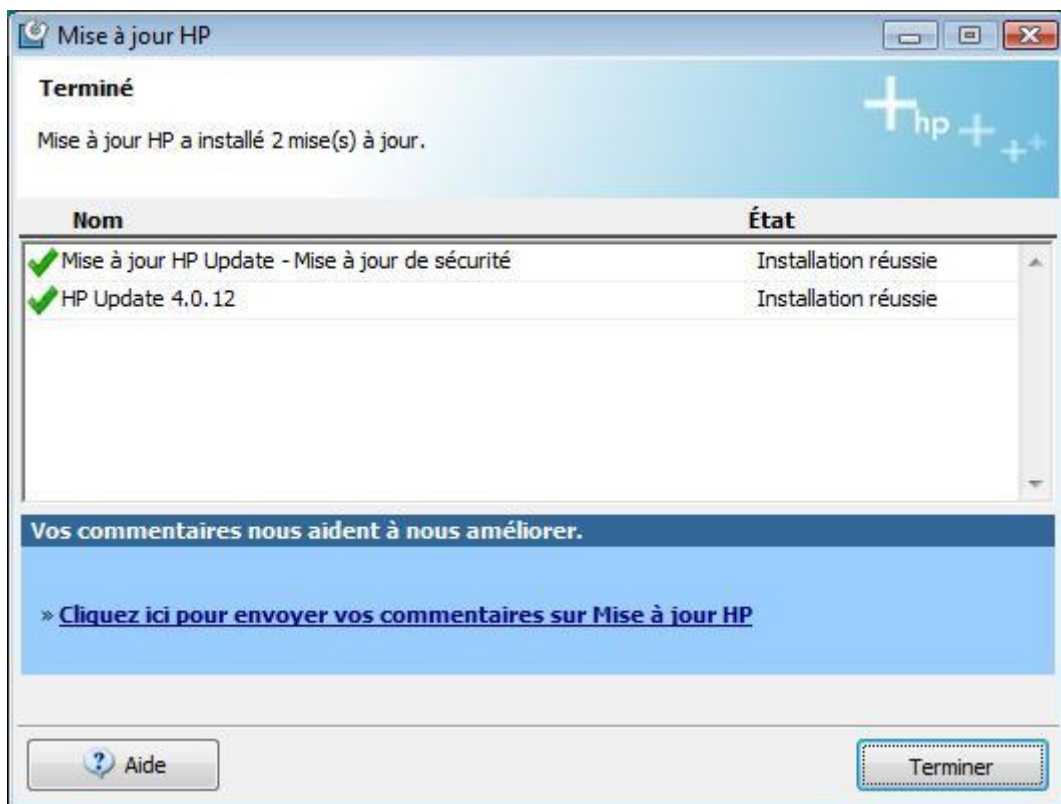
Mise à jour HP

Terminé

Mise à jour HP a installé 2 mise(s) à jour.

hp

| Nom | État |
|---|---|
| Mise à jour HP Update - Mise à jour de sécurité | Installation réussie |
| HP Update 4.0.12 | Installation réussie |

Vos commentaires nous aident à nous améliorer.

» Cliquez ici pour envoyer vos commentaires sur Mise à jour HP

Aide

Terminer